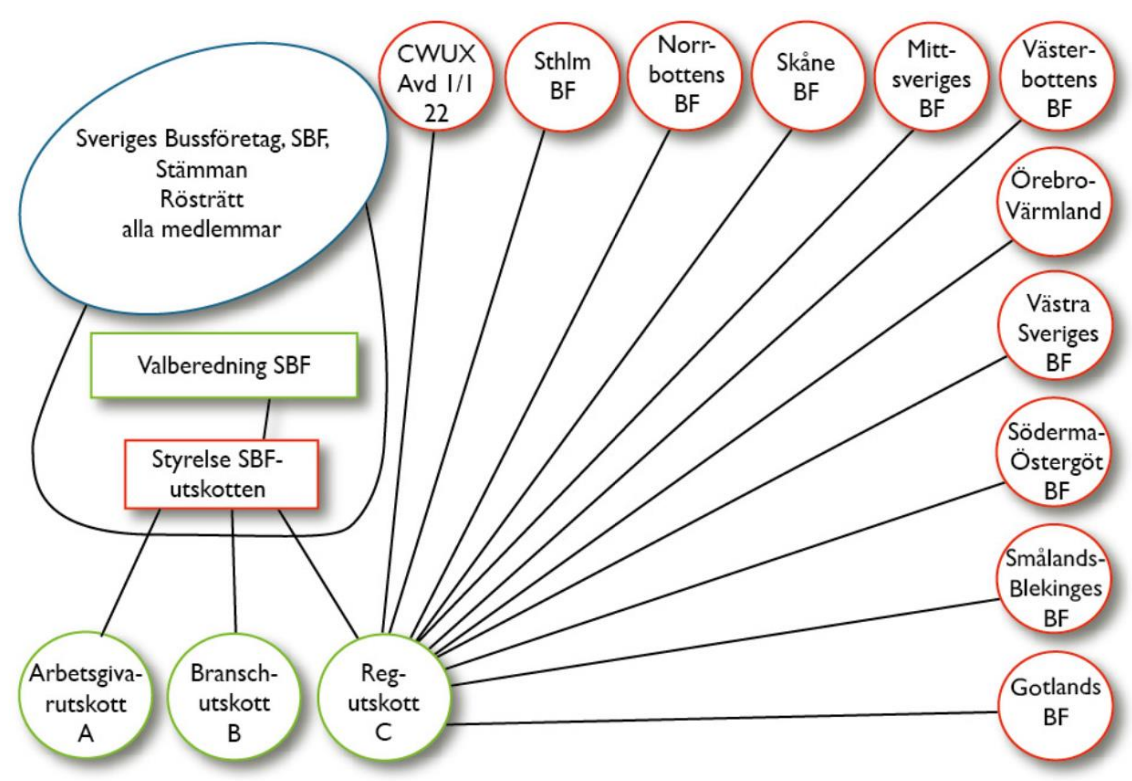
CWUX Avd 1/1 22

Sthlm BF

Norrbottens BF

Skåne BF

Mittsveriges BF

Västerbottens BF

Sveriges Bussföretag, SBF, Stämman Rösträtt alla medlemmar

Örebro-Värmland

Västra Sveriges BF

Valberedning SBF

Söderma-Östergöt BF

Styrelse SBF-utskotten

Smålands-Blekinges BF

Gotlands BF

Arbetsgivarutskott A

Bransch-utskott B

Reg-utskott C